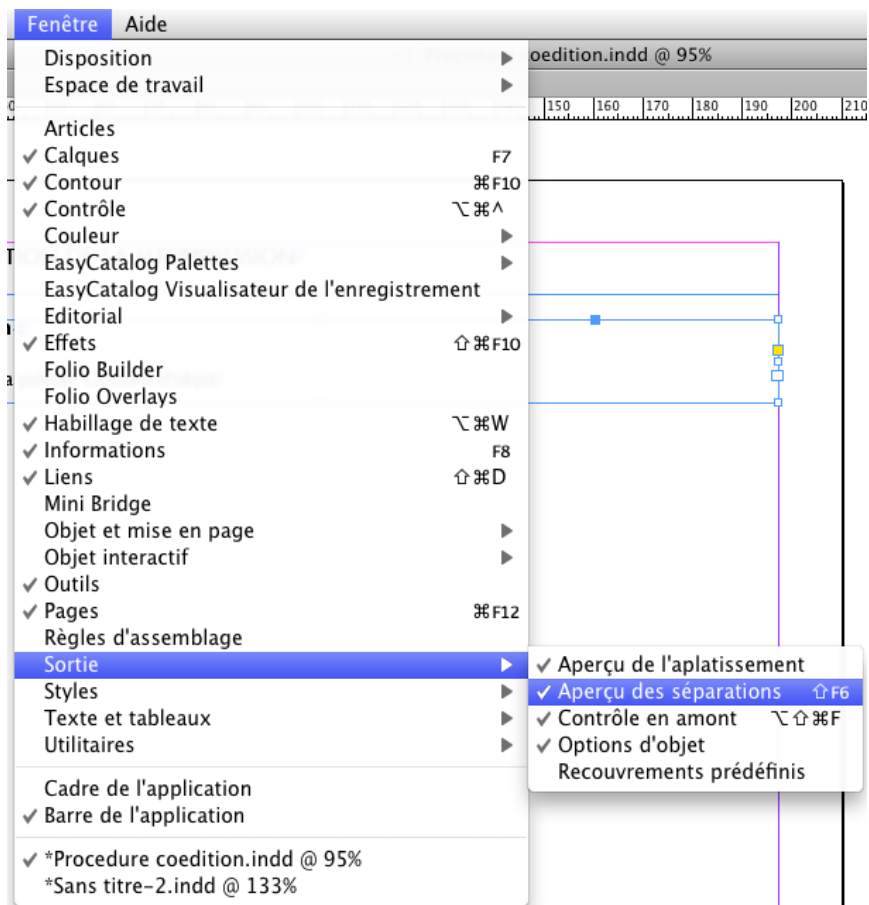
Fenêtre Aide

coedition.indd @ 95%

150 160 170 180 190 200 210

Disposition ▶
Espace de travail ▶

Articles
✓ Calques F7
✓ Contour ⌘F10
✓ Contrôle ⌥⌘^
Couleur ▶
EasyCatalog Palettes ▶
EasyCatalog Visualisateur de l'enregistrement
Editorial ▶
✓ Effets ⇧⌘F10
Folio Builder
Folio Overlays
✓ Habillage de texte ⌥⌘W
✓ Informations F8
✓ Liens ⇧⌘D
Mini Bridge
Objet et mise en page ▶
Objet interactif ▶
✓ Outils
✓ Pages ⌘F12
Règles d'assemblage
Sortie ▶
Styles ▶
Texte et tableaux ▶
Utilitaires ▶

Cadre de l'application
✓ Barre de l'application

✓ *Procedure coedition.indd @ 95%
*Sans titre-2.indd @ 133%

✓ Aperçu de l'aplatissement
✓ Aperçu des séparations ⇧F6
✓ Contrôle en amont ⌥⇧⌘F
✓ Options d'objet
Recouvrements prédéfinis